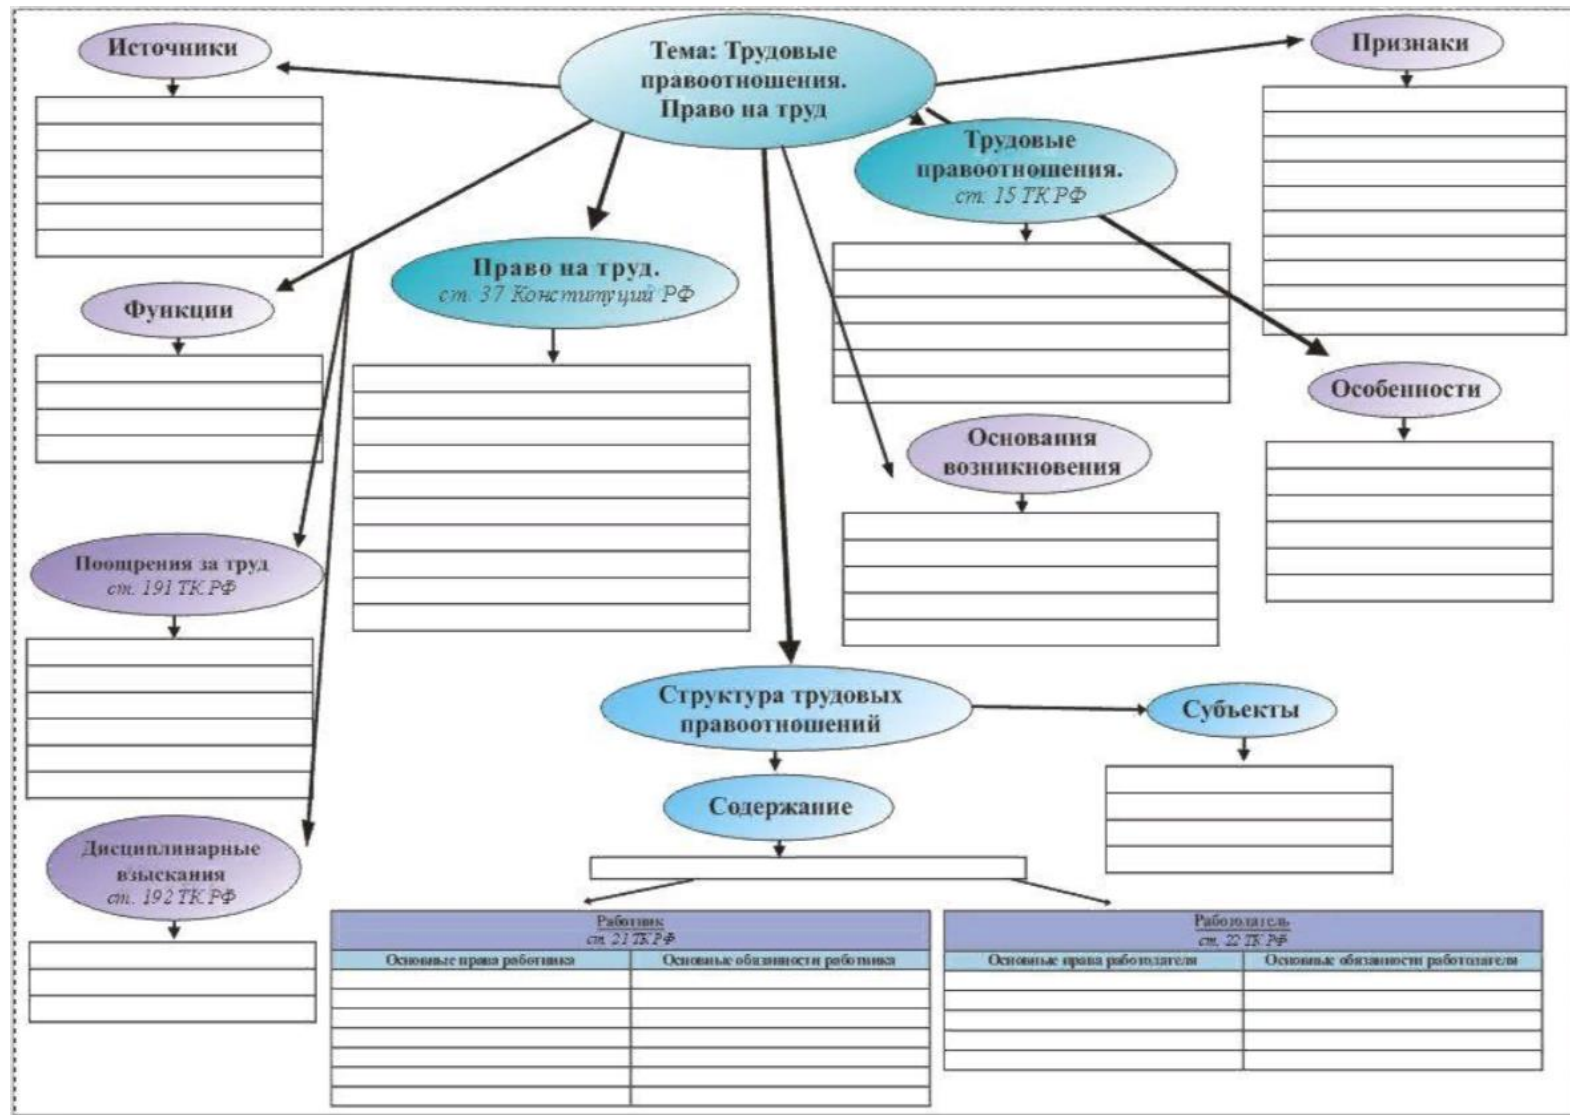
Тема: Трудовые правоотношения. Право на труд

Источники

Признаки

Трудовые правоотношения. ст. 15 ТК РФ

Функции

Право на труд. ст. 37 Конституций РФ

Особенности

Основания возникновения

Поощрения за труд ст. 191 ТК РФ

Структура трудовых правоотношений

Субъекты

Содержание

Дисциплинарные взыскания ст. 192 ТК РФ

| Работник ст. 21 ТК РФ | |
|---|---|
| Основные права работника | Основные обязанности работника |
| | |
| | |
| | |
| | |
| | |
| | |

| Работодатель ст. 22 ТК РФ | |
|---|---|
| Основные права работодателя | Основные обязанности работодателя |
| | |
| | |
| | |
| | |
| | |